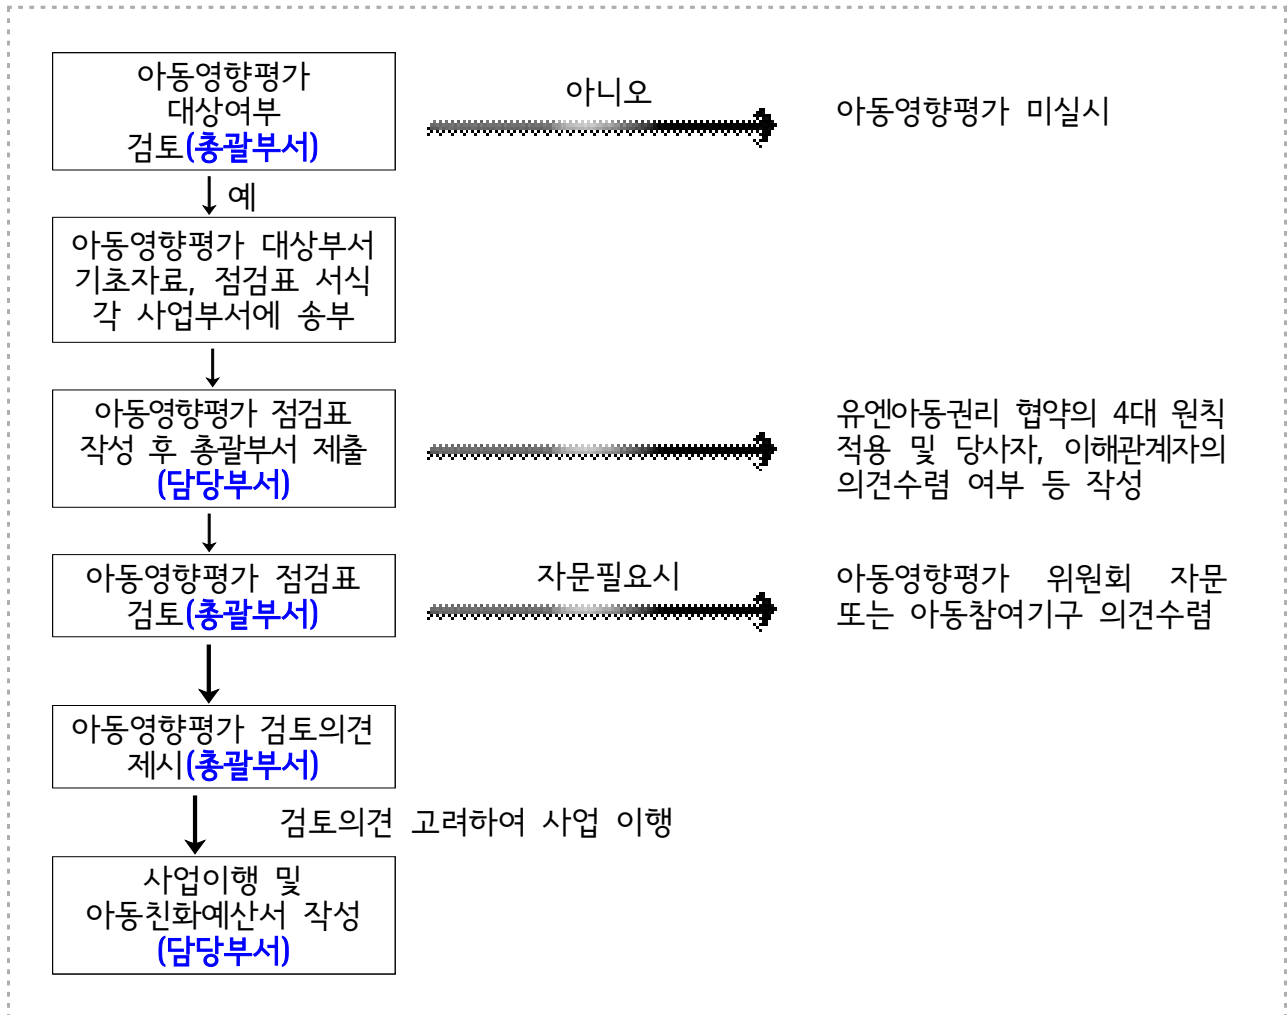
아동영향평가 대상여부 검토(총괄부서)

아니오

아동영향평가 미실시

예

아동영향평가 대상부서 기초자료, 점검표 서식 각 사업부서에 송부

아동영향평가 점검표 작성 후 총괄부서 제출 (담당부서)

유엔아동권리 협약의 4대 원칙 적용 및 당사자, 이해관계자의 의견수렴 여부 등 작성

아동영향평가 점검표 검토(총괄부서)

자문필요시

아동영향평가 위원회 자문 또는 아동참여기구 의견수렴

아동영향평가 검토의견 제시(총괄부서)

검토의견 고려하여 사업 이행

사업이행 및 아동친화예산서 작성 (담당부서)